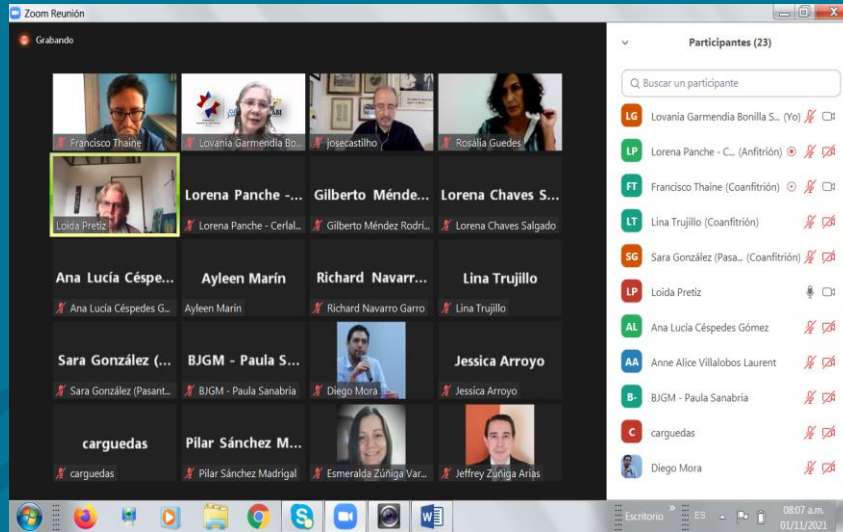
Zoom Reunión

Grabando

Francisco Thaine

Lovania Garmendia Bo...

josecastilho

Rosalia Guedes

Loida Pretiz

Lorena Panche -...

Lorena Panche - Cerlal...

Gilberto Ménde...

Gilberto Méndez Rodri...

Lorena Chaves S...

Lorena Chaves Salgado

Ana Lucía Céspe...

Ana Lucía Céspedes G...

Ayleen Marín

Ayleen Marín

Richard Navarr...

Richard Navarro Garro

Lina Trujillo

Lina Trujillo

Sara González (...

Sara González (Pasant...

BJGM - Paula S...

BJGM - Paula Sanabria

Diego Mora

Jessica Arroyo

Jessica Arroyo

carguedas

carguedas

Pilar Sánchez M...

Pilar Sánchez Madrigal

Esmeralda Zúñiga Var...

Jeffrey Zúñiga Arias

Participantes (23)

Buscar un participante

LG Lovania Garmendia Bonilla S... (Yo)

LP Lorena Panche - C... (Anfitrión)

FT Francisco Thaine (Coanfitrión)

LT Lina Trujillo (Coanfitrión)

SG Sara González (Pasa... (Coanfitrión)

LP Loida Pretiz

AL Ana Lucía Céspedes Gómez

AA Anne Alice Villalobos Laurent

B- BJGM - Paula Sanabria

C carguedas

Diego Mora

Escritorio

ES

08:07 a.m.
01/11/2021